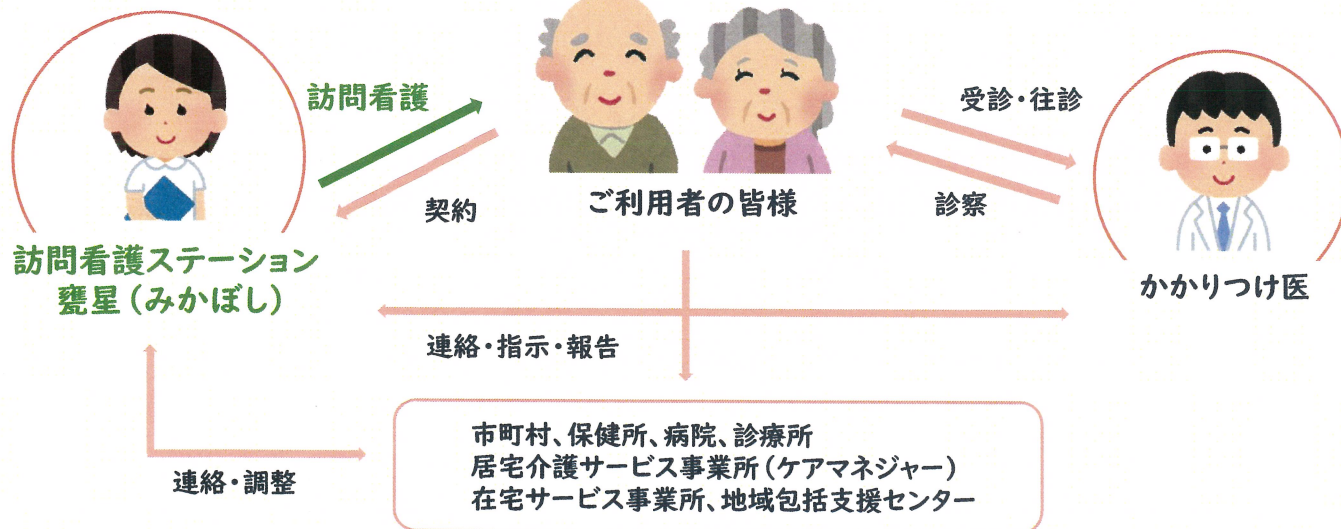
訪問看護

契約

ご利用者の皆様

受診・往診

診察

訪問看護ステーション
甕星（みかぼし）

かかりつけ医

連絡・指示・報告

市町村、保健所、病院、診療所
居宅介護サービス事業所（ケアマネジャー）
在宅サービス事業所、地域包括支援センター

連絡・調整